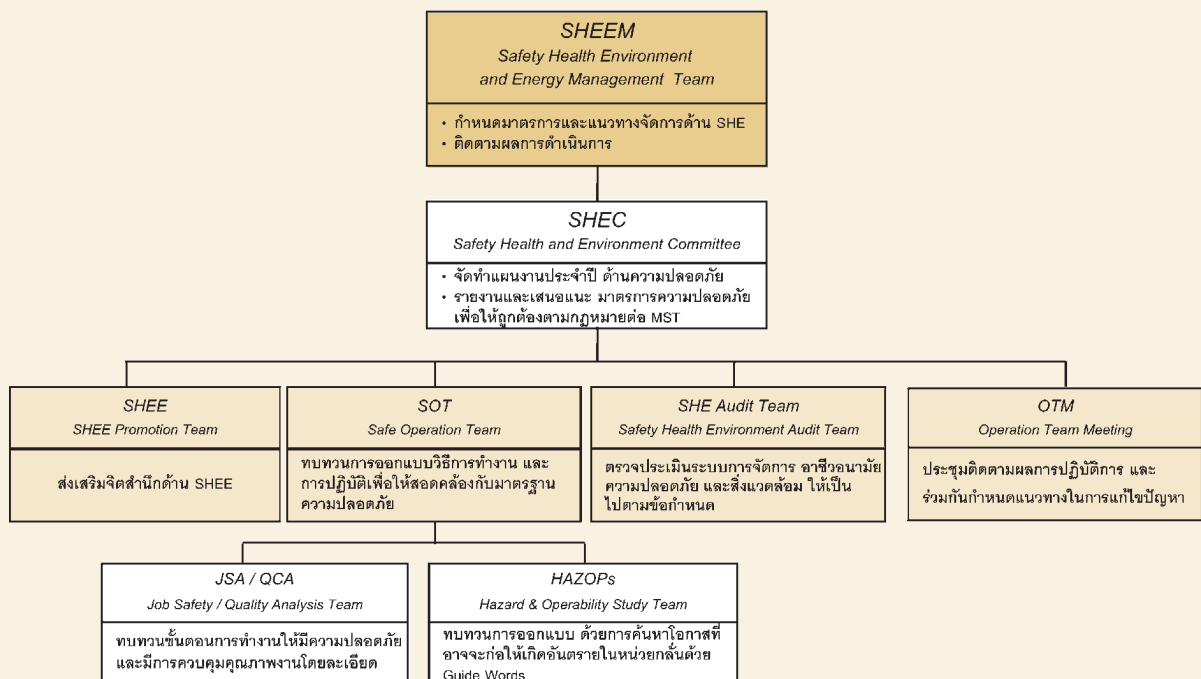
SHEEM
Safety Health Environment and Energy Management Team

• กำหนดมาตรการและแนวทางจัดการด้าน SHE
• ติดตามผลการดำเนินการ

SHEC
Safety Health and Environment Committee

• จัดทำแผนงานประจำปี ด้านความปลอดภัย
• รายงานและเสนอแนะ มาตรการความปลอดภัย เพื่อให้ถูกต้องตามกฎหมายต่อ MST

SHEE
SHEE Promotion Team

ส่งเสริมจิตสำนึกด้าน SHEE

SOT
Safe Operation Team

ทบทวนการออกแบบวิธีการทำงาน และการปฏิบัติเพื่อให้สอดคล้องกับมาตรฐานความปลอดภัย

SHE Audit Team
Safety Health Environment Audit Team

ตรวจประเมินระบบการจัดการ อาชีวอนามัย ความปลอดภัย และสิ่งแวดล้อม ให้เป็นไปตามข้อกำหนด

OTM
Operation Team Meeting

ประชุมติดตามผลการปฏิบัติการ และร่วมกันกำหนดแนวทางในการแก้ไขปัญหา

JSA / QCA
Job Safety / Quality Analysis Team

ทบทวนขั้นตอนการทำงานให้มีความปลอดภัย และมีการควบคุมคุณภาพงานโดยละเอียด

HAZOPs
Hazard & Operability Study Team

ทบทวนการออกแบบ ด้วยการค้นหาโอกาสที่อาจจะก่อให้เกิดอันตรายในหน่วยกลั่นด้วย Guide Words